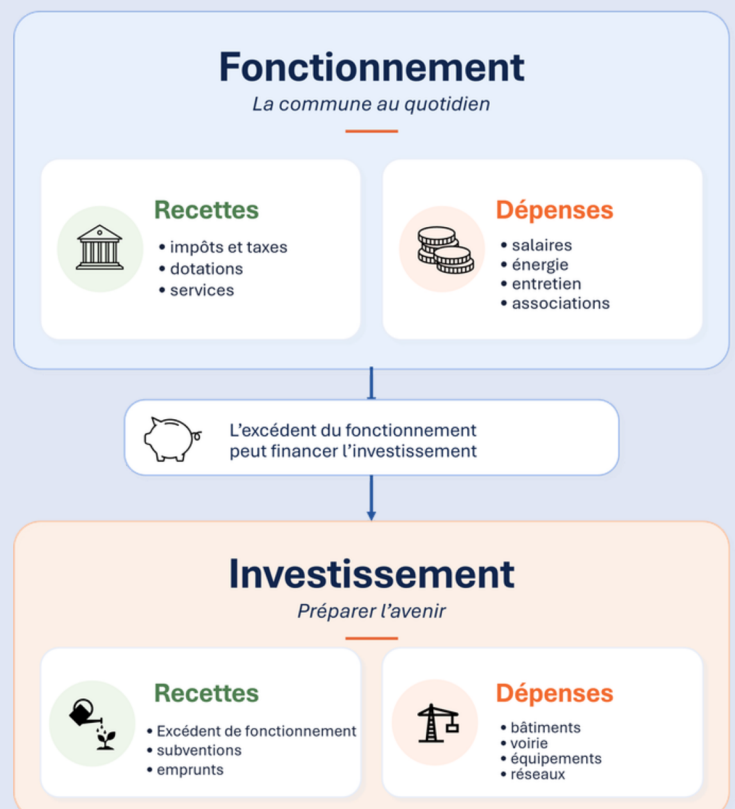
Fonctionnement

*La commune au quotidien*

Recettes
• impôts et taxes
• dotations
• services

Dépenses
• salaires
• énergie
• entretien
• associations

L'excédent du fonctionnement peut financer l'investissement

Investissement

*Préparer l'avenir*

Recettes
• Excédent de fonctionnement
• subventions
• emprunts

Dépenses
• bâtiments
• voirie
• équipements
• réseaux